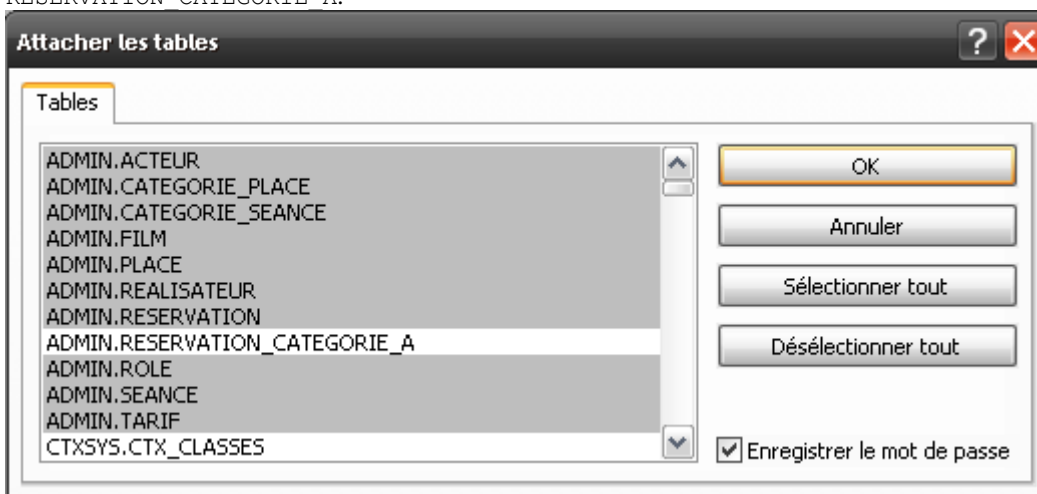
RESERVATION_CATEGORIE_A.

Attacher les tables

?

Tables

ADMIN.ACTEUR
ADMIN.CATEGORIE_PLACE
ADMIN.CATEGORIE_SEANCE
ADMIN.FILM
ADMIN.PLACE
ADMIN.REALISATEUR
ADMIN.RESERVATION
ADMIN.RESERVATION_CATEGORIE_A
ADMIN.ROLE
ADMIN.SEANCE
ADMIN.TARIF
CTXSYS.CTX_CLASSES

OK

Annuler

Sélectionner tout

Désélectionner tout

Enregistrer le mot de passe